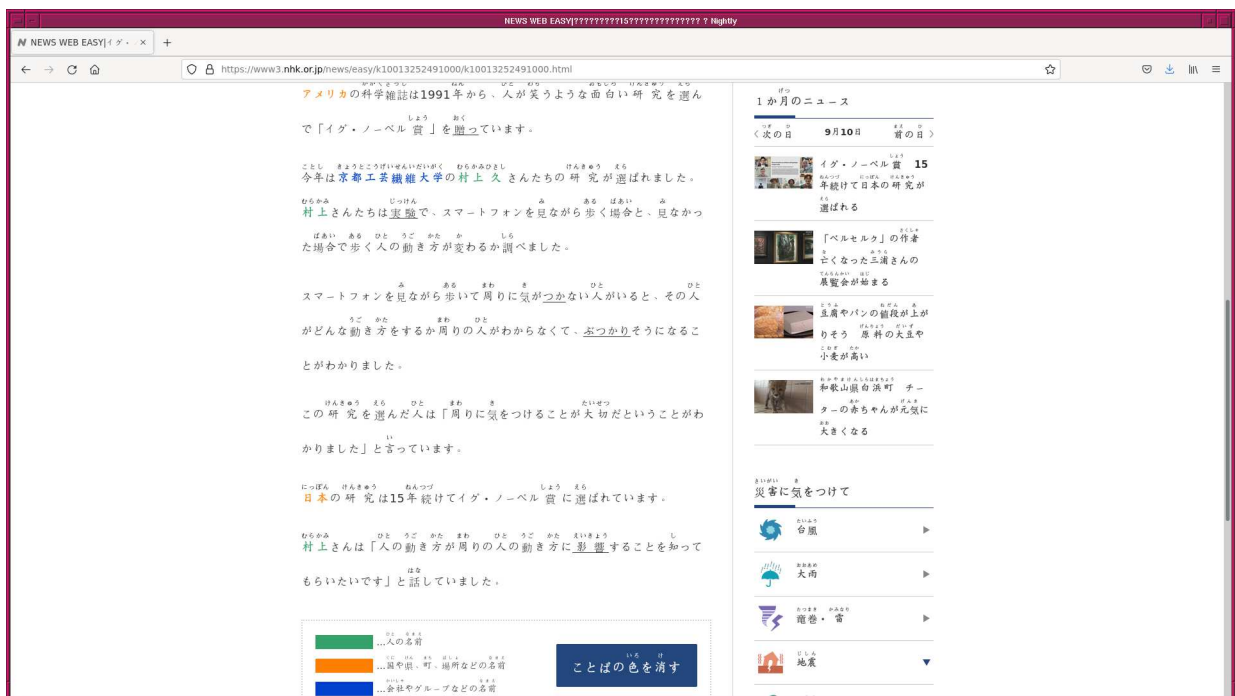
NEWS WEB EASY|??????????15??????????????? ? Nightly

NEWS WEB EASY|イグ・ ×　+

https://www3.nhk.or.jp/news/easy/k10013252491000/k10013252491000.html

アメリカの科学雑誌は1991年から、人が笑うような面白い研究を選んで「イグ・ノーベル賞」を贈っています。

今年は京都工芸繊維大学の村上久さんたちの研究が選ばれました。

村上さんたちは実験で、スマートフォンを見ながら歩く場合と、見なかった場合で歩く人の動き方が変わるか調べました。

スマートフォンを見ながら歩いて周りに気がつかない人がいると、その人がどんな動き方をするか周りの人がわからなくて、ぶつかりそうになることがわかりました。

この研究を選んだ人は「周りに気をつけることが大切だということがわかりました」と言っています。

日本の研究は15年続けてイグ・ノーベル賞に選ばれています。

村上さんは「人の動き方が周りの人の動き方に影響することを知ってもらいたいです」と話していました。

…人の名前
…国や県、町、場所などの名前
…会社やグループなどの名前

ことばの色を消す

1か月のニュース

〈次の日　9月10日　前の日〉

イグ・ノーベル賞 15年続けて日本の研究が選ばれる

「ベルセルク」の作者 亡くなった三浦さんの展覧会が始まる

豆腐やパンの値段が上がりそう 原料の大豆や小麦が高い

和歌山県白浜町 チーターの赤ちゃんが元気に大きくなる

災害に気をつけて

台風

大雨

竜巻・雷

地震